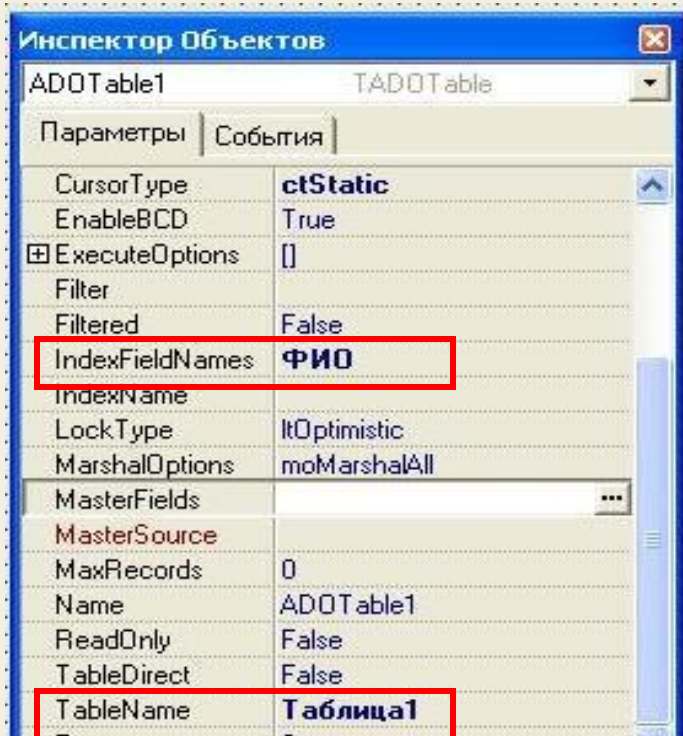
Инспектор Объектов

ADOTable1 TADOTable

Параметры | События

| | |
|---|---|
| CursorType | ctStatic |
| EnableBCD | True |
| ⊞ ExecuteOptions | [] |
| Filter | |
| Filtered | False |
| IndexFieldNames | ФИО |
| IndexName | |
| LockType | ltOptimistic |
| MarshalOptions | moMarshalAll |
| MasterFields | ... |
| MasterSource | |
| MaxRecords | 0 |
| Name | ADOTable1 |
| ReadOnly | False |
| TableDirect | False |
| TableName | Таблица1 |